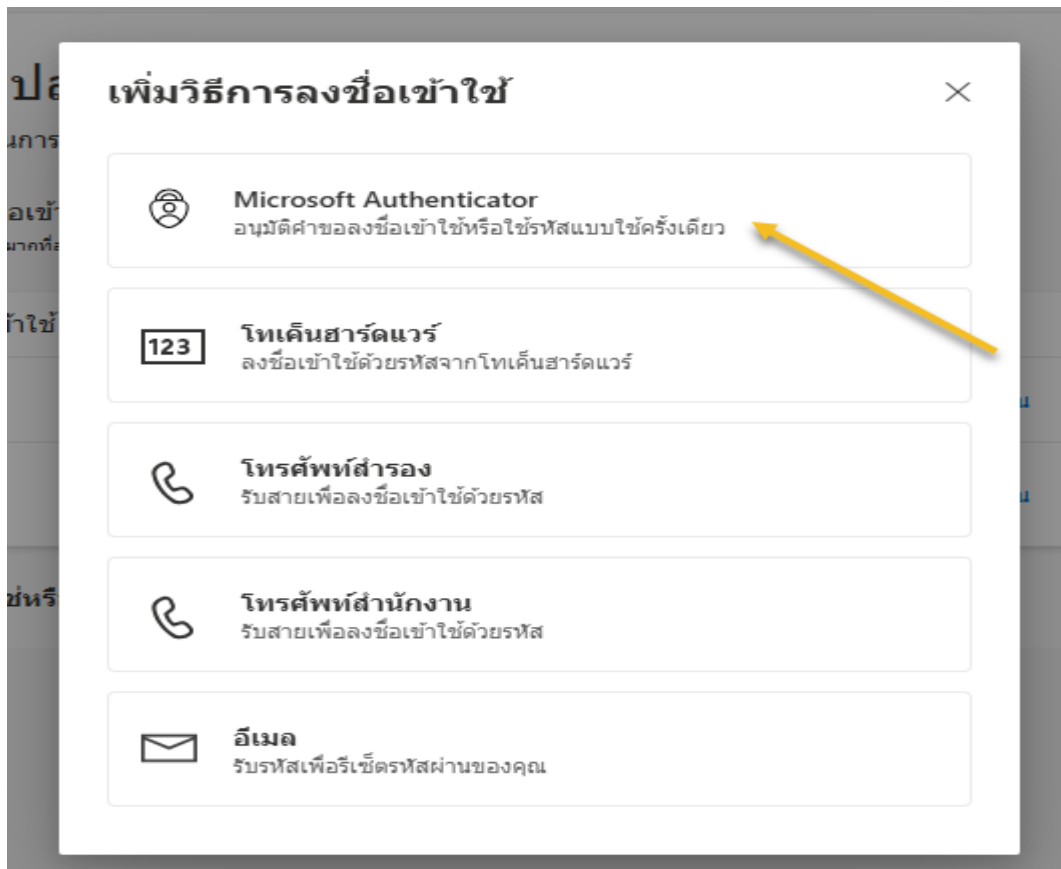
ปล
นการ
อเข้า
มากที่ส
้าใช้
น
น
ช่หรื

เพิ่มวิธีการลงชื่อเข้าใช้

×

Microsoft Authenticator
อนุมัติคำขอลงชื่อเข้าใช้หรือใช้รหัสแบบใช้ครั้งเดียว

123
โทเค็นฮาร์ดแวร์
ลงชื่อเข้าใช้ด้วยรหัสจากโทเค็นฮาร์ดแวร์

โทรศัพท์สำรอง
รับสายเพื่อลงชื่อเข้าใช้ด้วยรหัส

โทรศัพท์สำนักงาน
รับสายเพื่อลงชื่อเข้าใช้ด้วยรหัส

อีเมล
รับรหัสเพื่อรีเซ็ตรหัสผ่านของคุณ